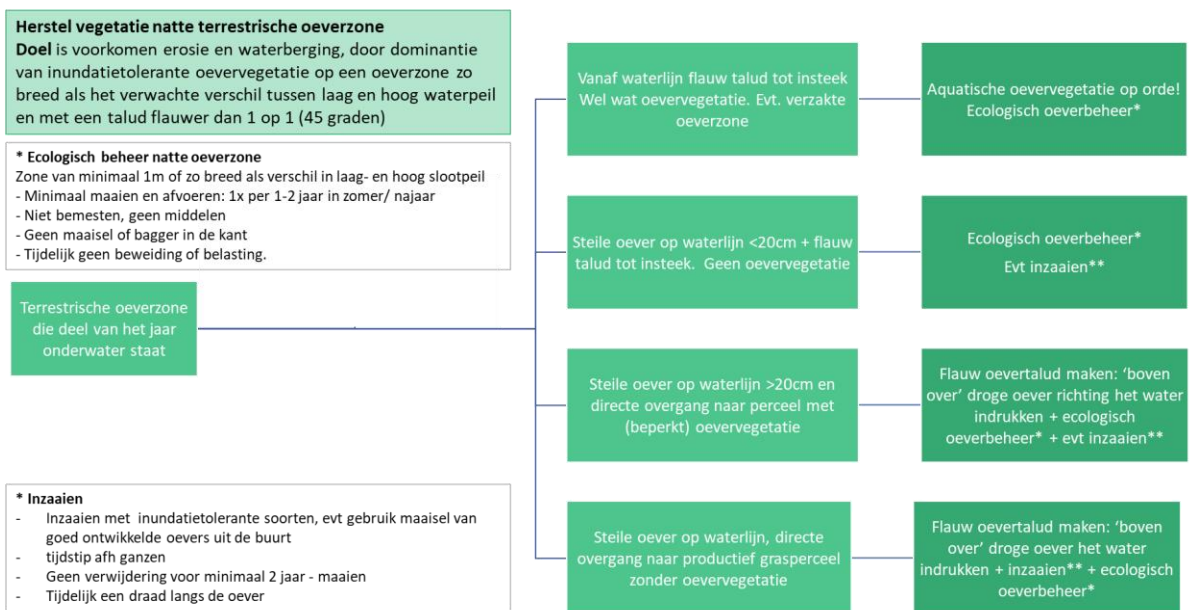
**Herstel vegetatie natte terrestrische oeverzone**
**Doel** is voorkomen erosie en waterberging, door dominantie van inundatietolerante oevervegetatie op een oeverzone zo breed als het verwachte verschil tussen laag en hoog waterpeil en met een talud flauwer dan 1 op 1 (45 graden)

**\* Ecologisch beheer natte oeverzone**
Zone van minimaal 1m of zo breed als verschil in laag- en hoog slootpeil
- Minimaal maaien en afvoeren: 1x per 1-2 jaar in zomer/ najaar
- Niet bemesten, geen middelen
- Geen maaisel of bagger in de kant
- Tijdelijk geen beweiding of belasting.

Terrestrische oeverzone die deel van het jaar onderwater staat

**\* Inzaaien**
- Inzaaien met inundatietolerante soorten, evt gebruik maaisel van goed ontwikkelde oevers uit de buurt
- tijdstip afh ganzen
- Geen verwijdering voor minimaal 2 jaar - maaien
- Tijdelijk een draad langs de oever

Vanaf waterlijn flauw talud tot insteek Wel wat oevervegetatie. Evt. verzakte oeverzone

Aquatische oevervegetatie op orde! Ecologisch oeverbeheer*

Steile oever op waterlijn <20cm + flauw talud tot insteek. Geen oevervegetatie

Ecologisch oeverbeheer*

Evt inzaaien**

Steile oever op waterlijn >20cm en directe overgang naar perceel met (beperkt) oevervegetatie

Flauw oevertalud maken: 'boven over' droge oever richting het water indrukken + ecologisch oeverbeheer* + evt inzaaien**

Steile oever op waterlijn, directe overgang naar productief grasperceel zonder oevervegetatie

Flauw oevertalud maken: 'boven over' droge oever het water indrukken + inzaaien** + ecologisch oeverbeheer*